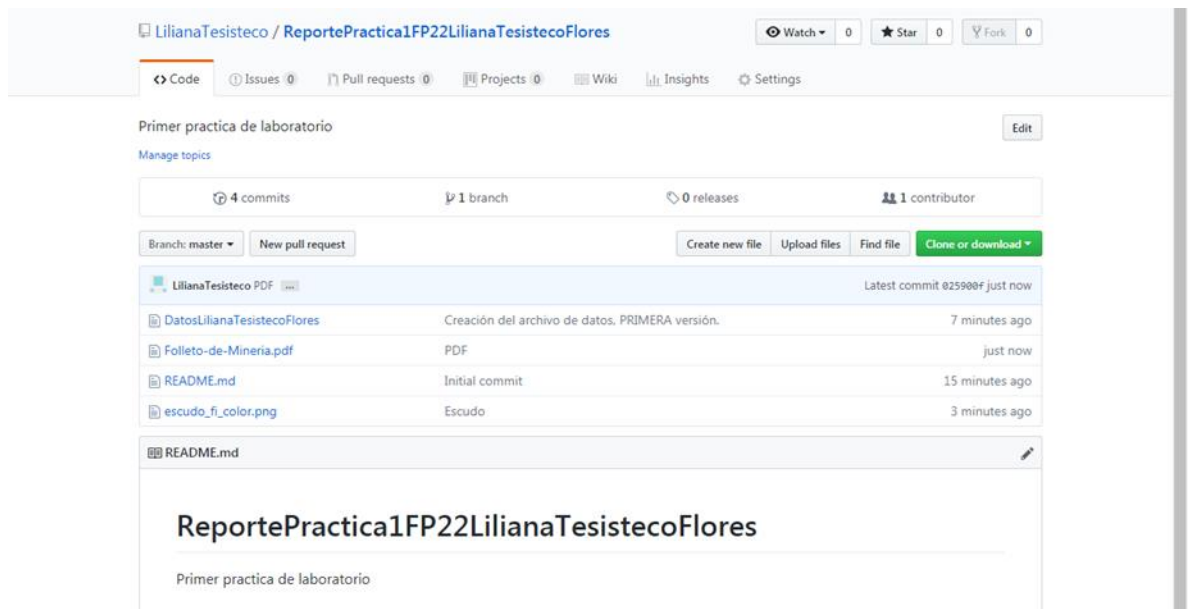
LilianaTesisteco / ReportePractica1FP22LilianaTesistecoFlores

Watch 0 Star 0 Fork 0

Code Issues 0 Pull requests 0 Projects 0 Wiki Insights Settings

Primer practica de laboratorio

Edit

Manage topics

4 commits 1 branch 0 releases 1 contributor

Branch: master New pull request Create new file Upload files Find file Clone or download

LilianaTesisteco PDF ... Latest commit 025900f just now

| | | |
|---|---|---|
| DatosLilianaTesistecoFlores | Creación del archivo de datos, PRIMERA versión. | 7 minutes ago |
| Folleto-de-Mineria.pdf | PDF | just now |
| README.md | Initial commit | 15 minutes ago |
| escudo_fi_color.png | Escudo | 3 minutes ago |

README.md

ReportePractica1FP22LilianaTesistecoFlores

Primer practica de laboratorio